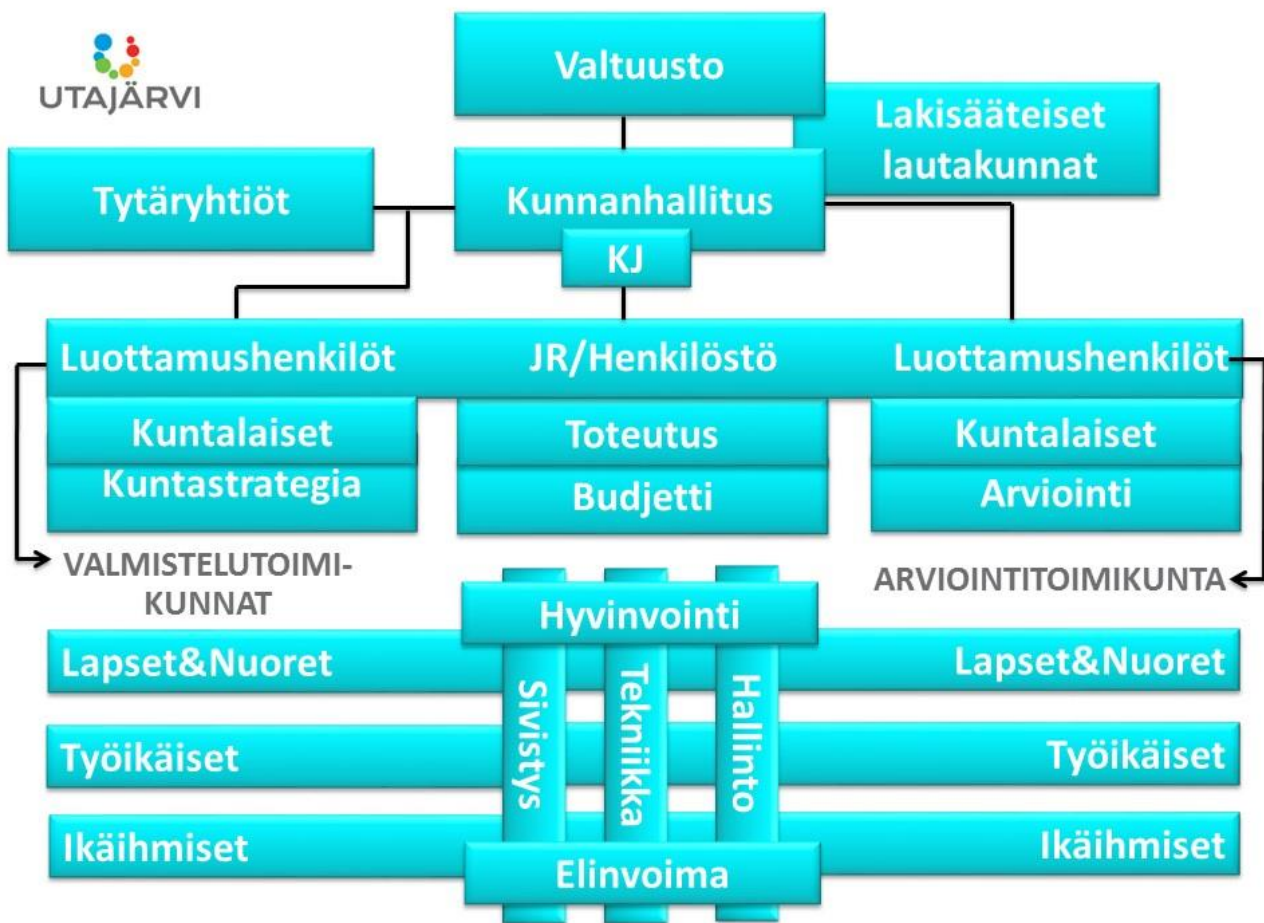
UTAJÄRVI

Valtuusto

Lakisääteiset lautakunnat

Tytäryhtiöt

Kunnanhallitus

KJ

Luottamushenkilöt

JR/Henkilöstö

Luottamushenkilöt

Kuntalaiset

Kuntastrategia

Toteutus

Budjetti

Kuntalaiset

Arviointi

VALMISTELUTOIMIKUNNAT

ARVIOINTITOIMIKUNTA

Hyvinvointi

Lapset&Nuoret

Lapset&Nuoret

Sivistys

Tekniikka

Hallinto

Työikäiset

Työikäiset

Ikäihmiset

Ikäihmiset

Elinvoima